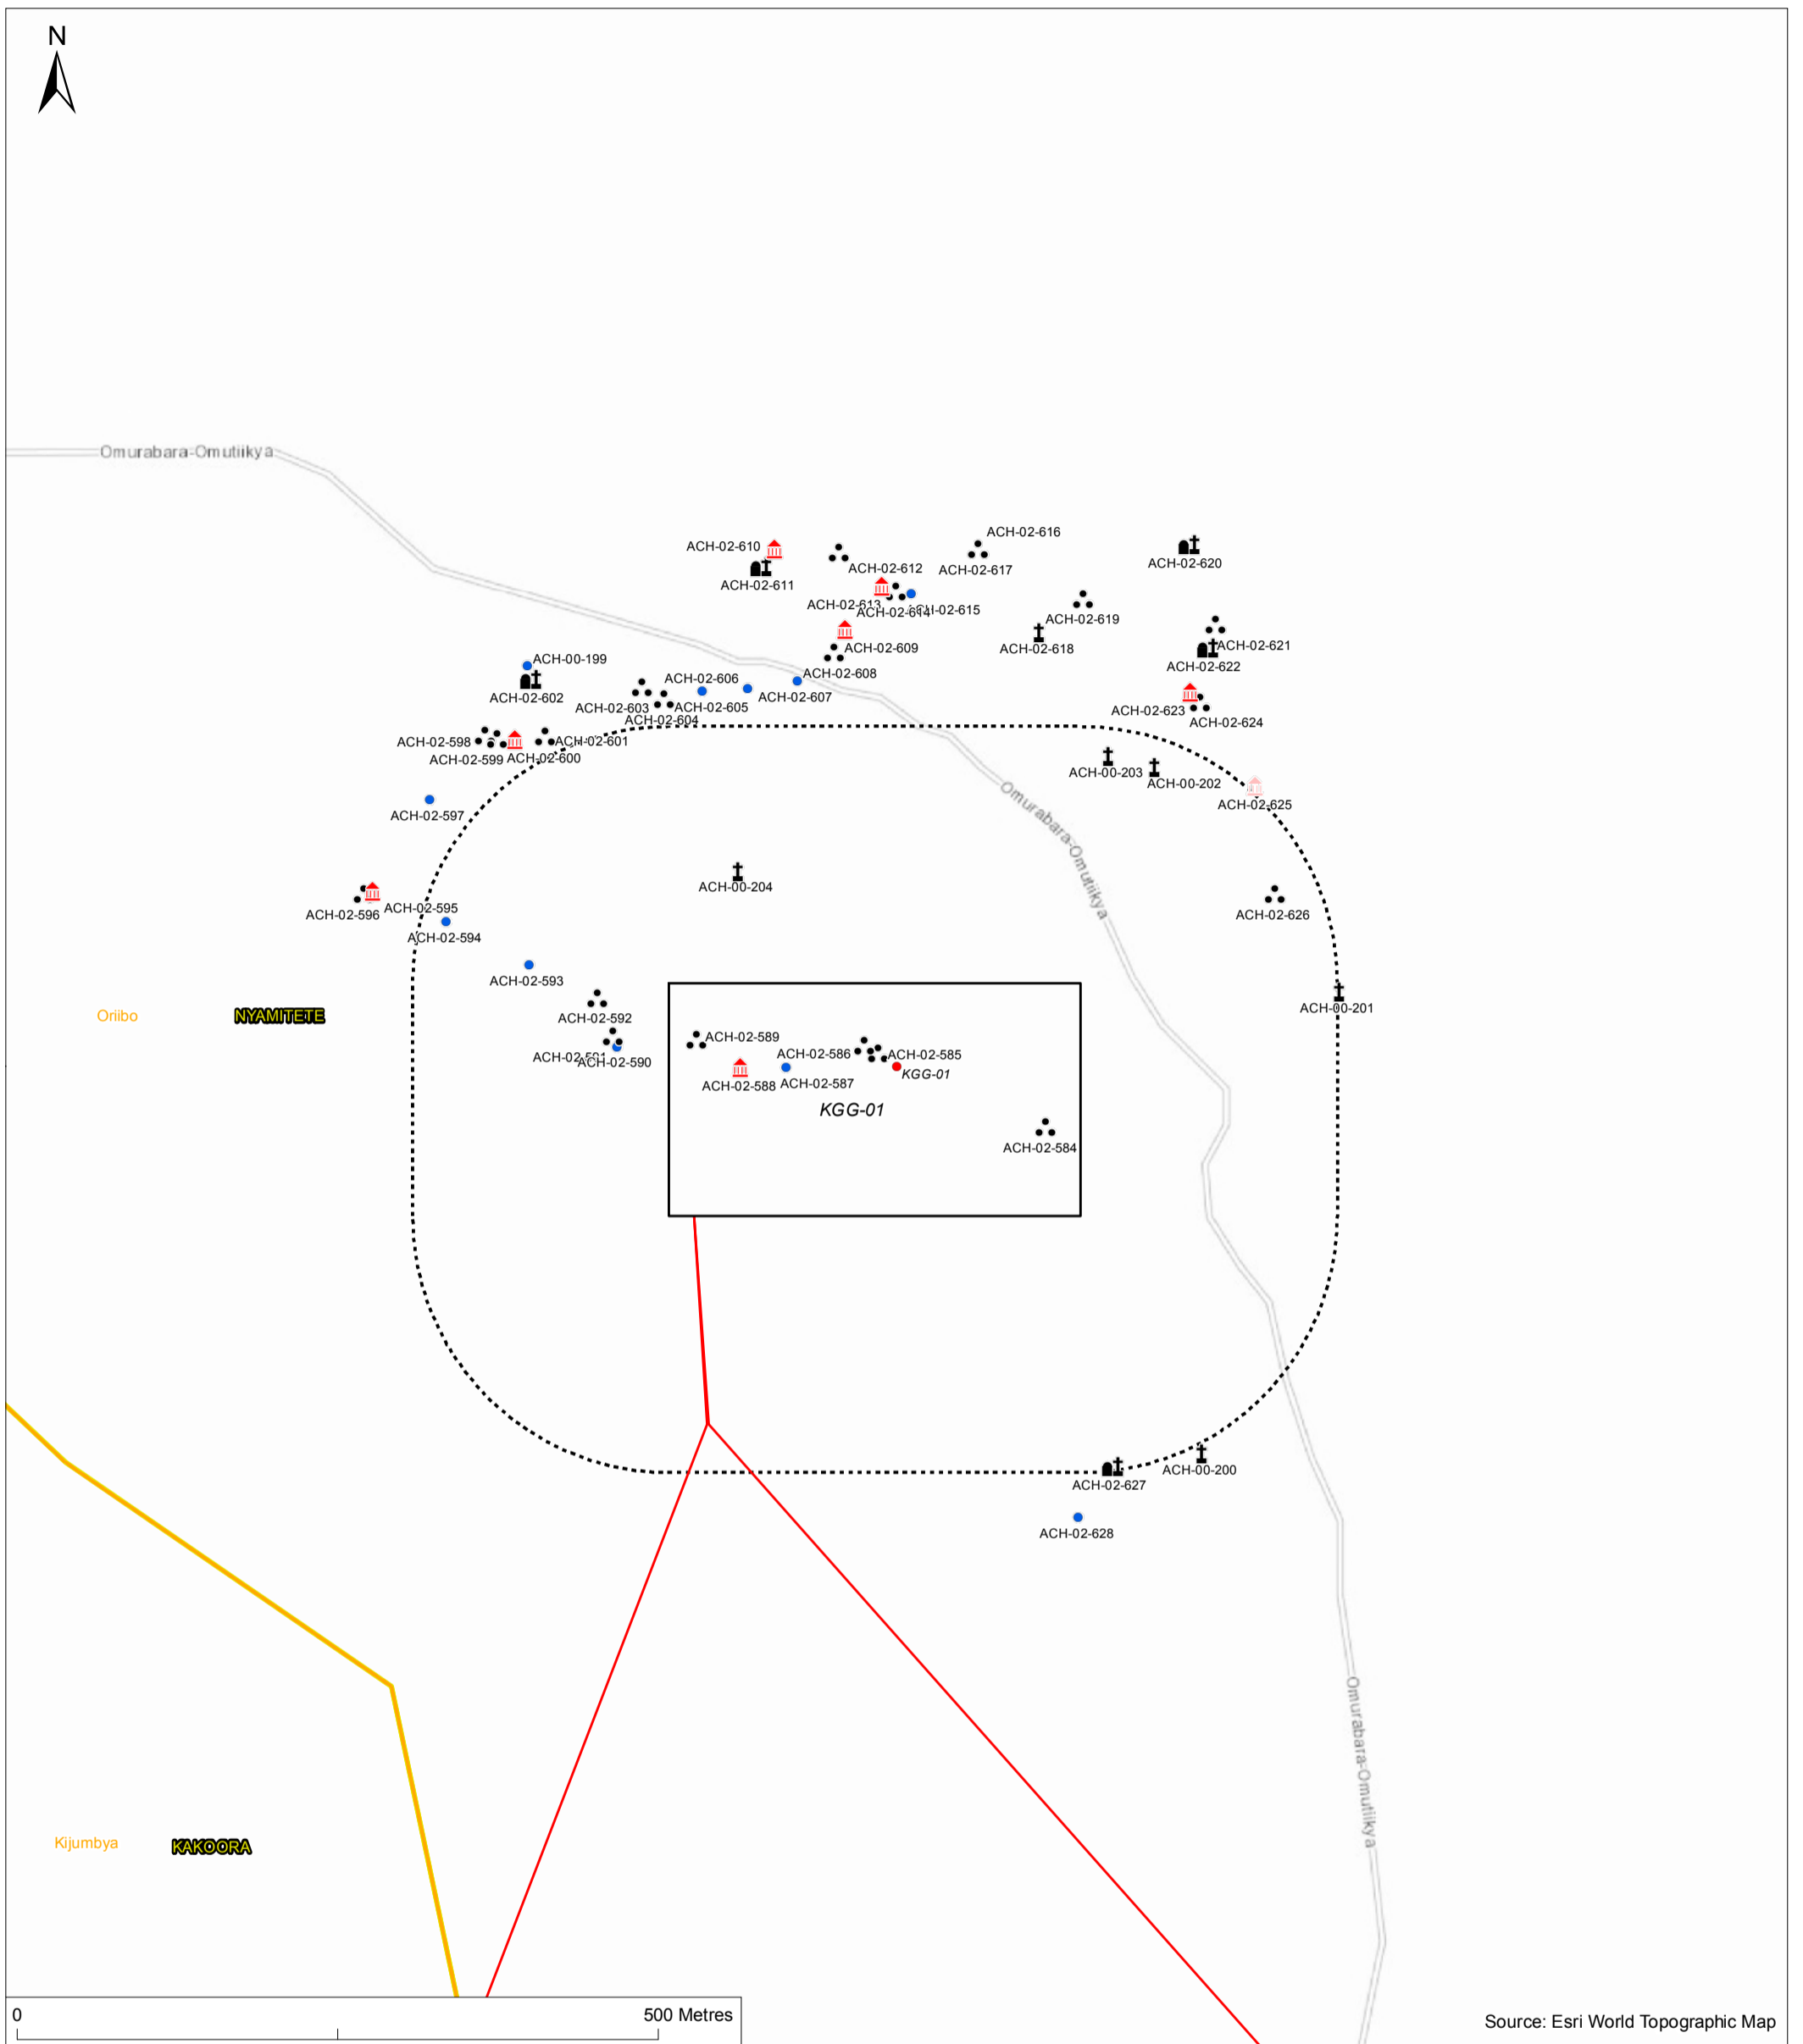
N

Omurabara-Omutiikya

ACH-02-610
ACH-02-611
ACH-02-612
ACH-02-616
ACH-02-617
ACH-02-620
ACH-02-613
ACH-02-614
ACH-02-615
ACH-02-619
ACH-02-618
ACH-02-609
ACH-02-621
ACH-02-622
ACH-00-199
ACH-02-608
ACH-02-602
ACH-02-606
ACH-02-607
ACH-02-603
ACH-02-605
ACH-02-604
ACH-02-623
ACH-02-624
ACH-02-598
ACH-02-601
ACH-02-599
ACH-02-600
ACH-00-203
ACH-00-202
ACH-02-625
ACH-02-597
Omurabara-Omutiikya
ACH-00-204
ACH-02-596
ACH-02-595
ACH-02-626
ACH-02-594
ACH-02-593
ACH-00-201
ACH-02-592
Oriibo
NYAMITETE
ACH-02-589
ACH-02-591
ACH-02-590
ACH-02-586
ACH-02-585
KGG-01
ACH-02-588
ACH-02-587
KGG-01
ACH-02-584
ACH-02-627
ACH-00-200
ACH-02-628
Omurabara-Omutiikya
Kijumbya
KAKOORA

0
500 Metres

Source: Esri World Topographic Map